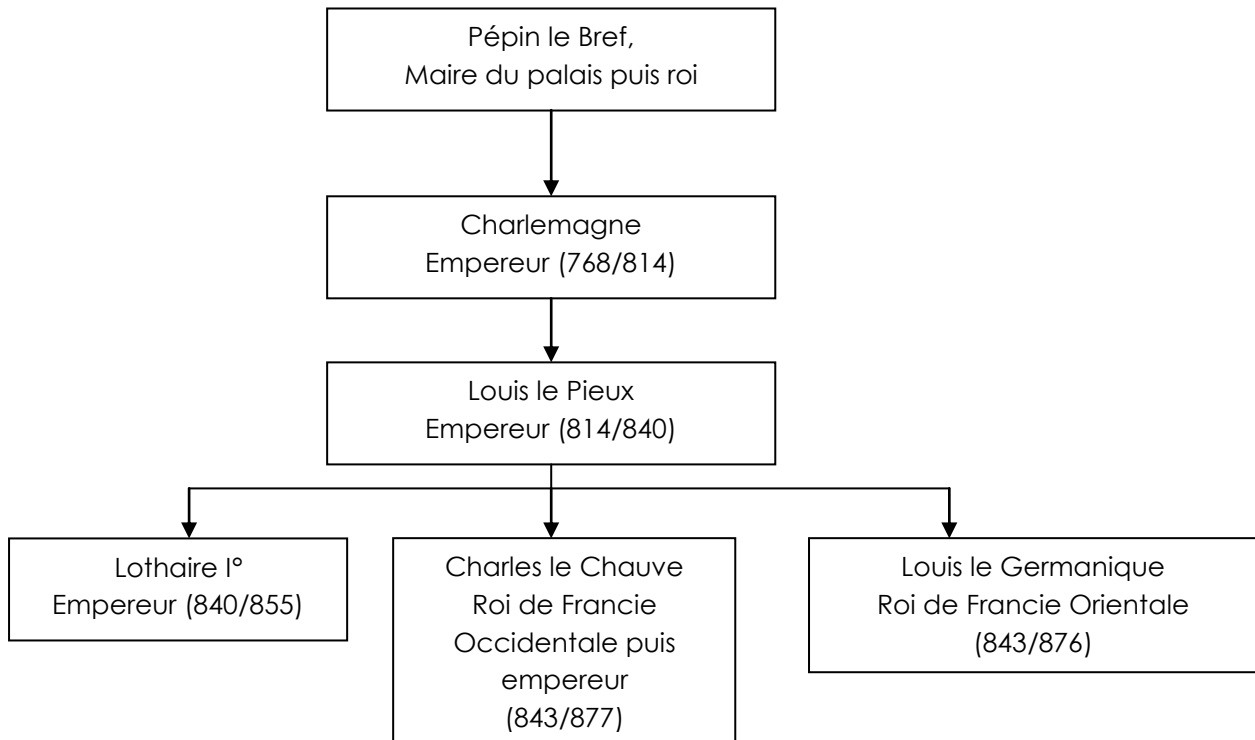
Pépin le Bref,
Maire du palais puis roi

Charlemagne
Empereur (768/814)

Louis le Pieux
Empereur (814/840)

Lothaire I°
Empereur (840/855)

Charles le Chauve
Roi de Francie Occidentale puis empereur
(843/877)

Louis le Germanique
Roi de Francie Orientale
(843/876)